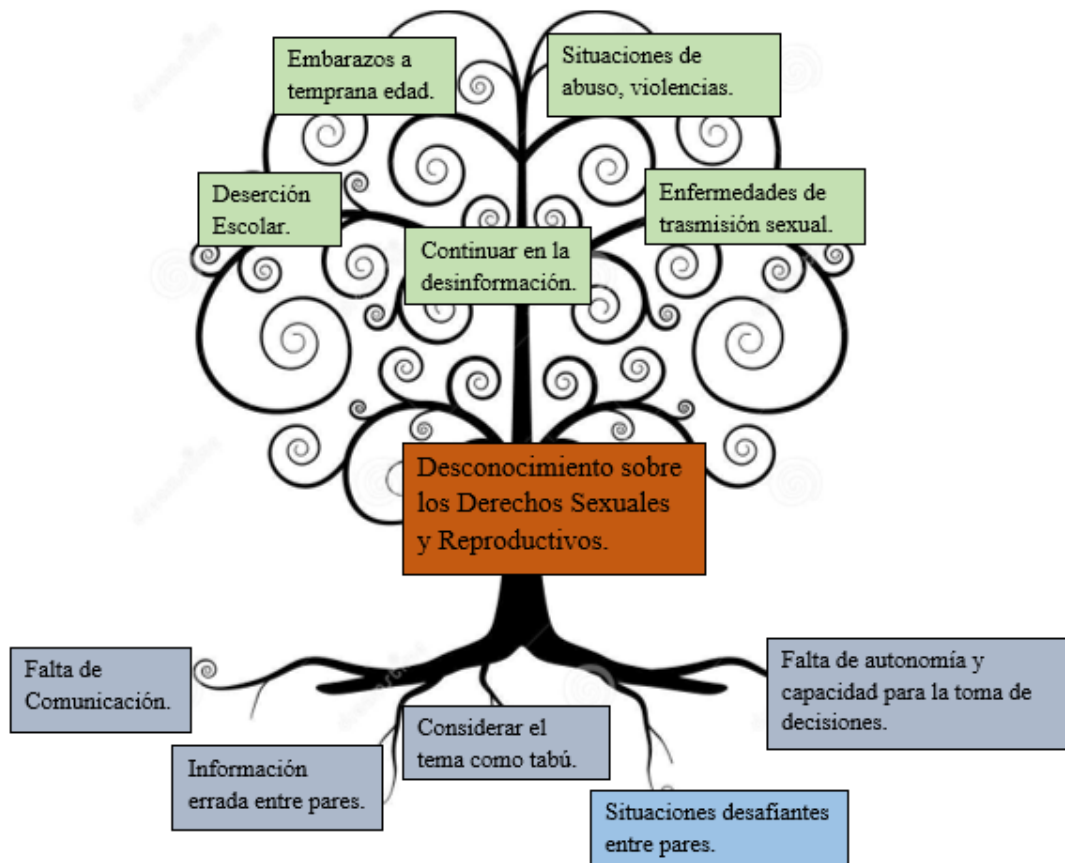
Embarazos a temprana edad.

Situaciones de abuso, violencias.

Deserción Escolar.

Enfermedades de trasmisión sexual.

Continuar en la desinformación.

Desconocimiento sobre los Derechos Sexuales y Reproductivos.

Falta de Comunicación.

Falta de autonomía y capacidad para la toma de decisiones.

Considerar el tema como tabú.

Información errada entre pares.

Situaciones desafiantes entre pares.